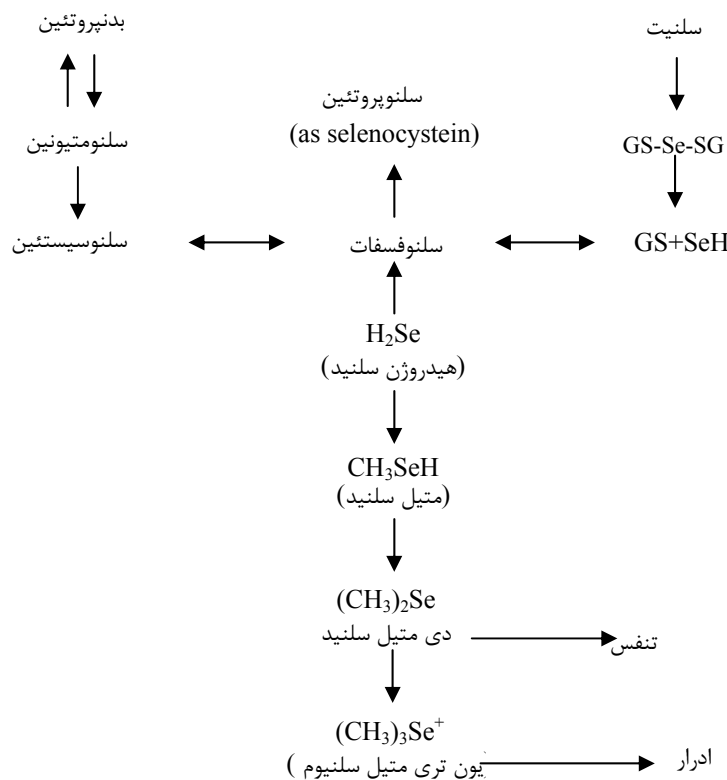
بدنپروتئین

سلنیت

سلنوپروتئین
(as selenocystein)

سلنومتیونین

GS-Se-SG

سلنوسیستئین

سلنوفسفات

GS+SeH

$H_2Se$
(هیدروژن سلنید)

$CH_3SeH$
(متیل سلنید)

$(CH_3)_2Se$
دی متیل سلنید

تنفس

$(CH_3)_3Se^+$
(یون تری متیل سلنیوم)

ادرار